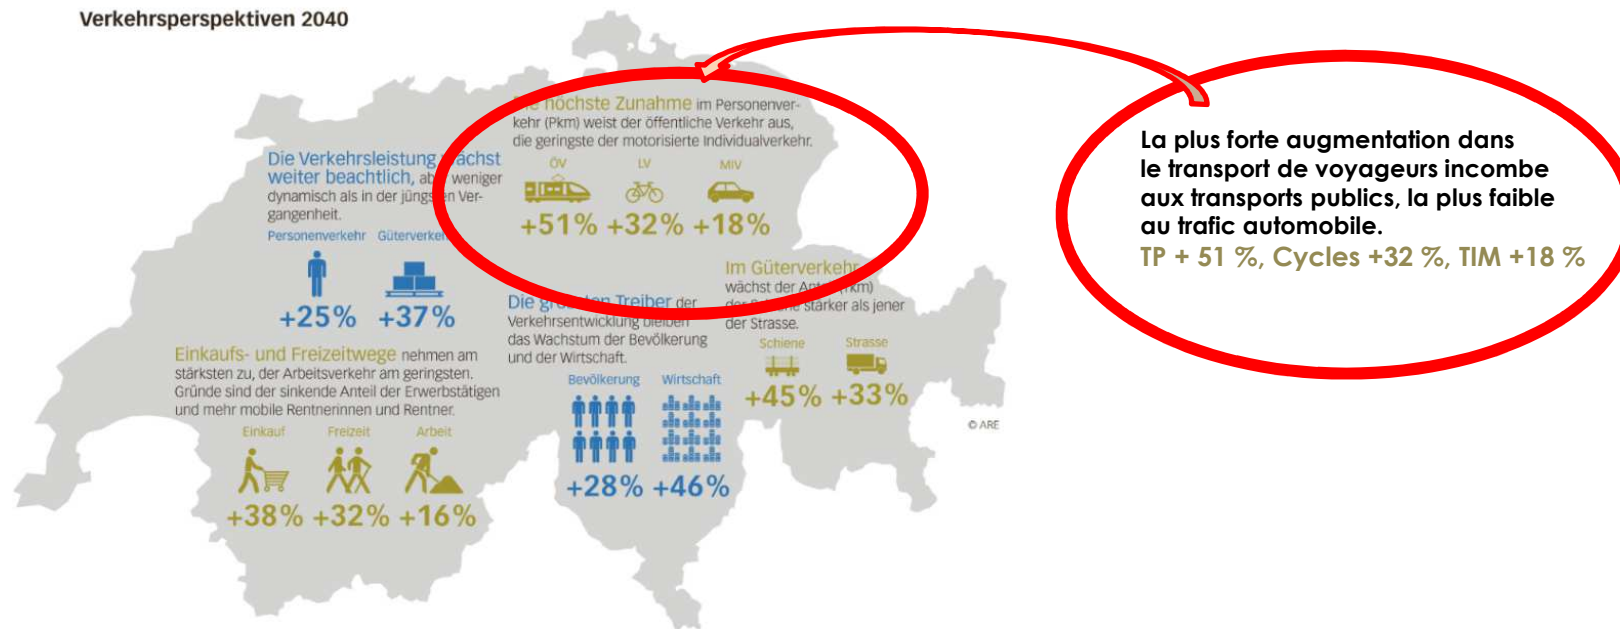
Verkehrsperspektiven 2040

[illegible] höchste Zunahme im Personenverkehr (Pkm) weist der öffentliche Verkehr aus, die geringste der motorisierte Individualverkehr.

ÖV LV MIV

+51% +32% +18%

Die Verkehrsleistung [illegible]ächst weiter beachtlich, ab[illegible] weniger dynamisch als in der jüngs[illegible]n Vergangenheit.

Personenverkehr Güterverke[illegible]

+25% +37%

Im Güterverkehr wächst der An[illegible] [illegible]km) der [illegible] stärker als jener der Strasse.

Schiene Strasse

+45% +33%

Die gr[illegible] Treiber der Verkehrsentwicklung bleiben das Wachstum der Bevölkerung und der Wirtschaft.

Bevölkerung Wirtschaft

+28% +46%

Einkaufs- und Freizeitwege nehmen am stärksten zu, der Arbeitsverkehr am geringsten. Gründe sind der sinkende Anteil der Erwerbstätigen und mehr mobile Rentnerinnen und Rentner.

Einkauf Freizeit Arbeit

+38% +32% +16%

© ARE

La plus forte augmentation dans le transport de voyageurs incombe aux transports publics, la plus faible au trafic automobile.
TP + 51 %, Cycles +32 %, TIM +18 %